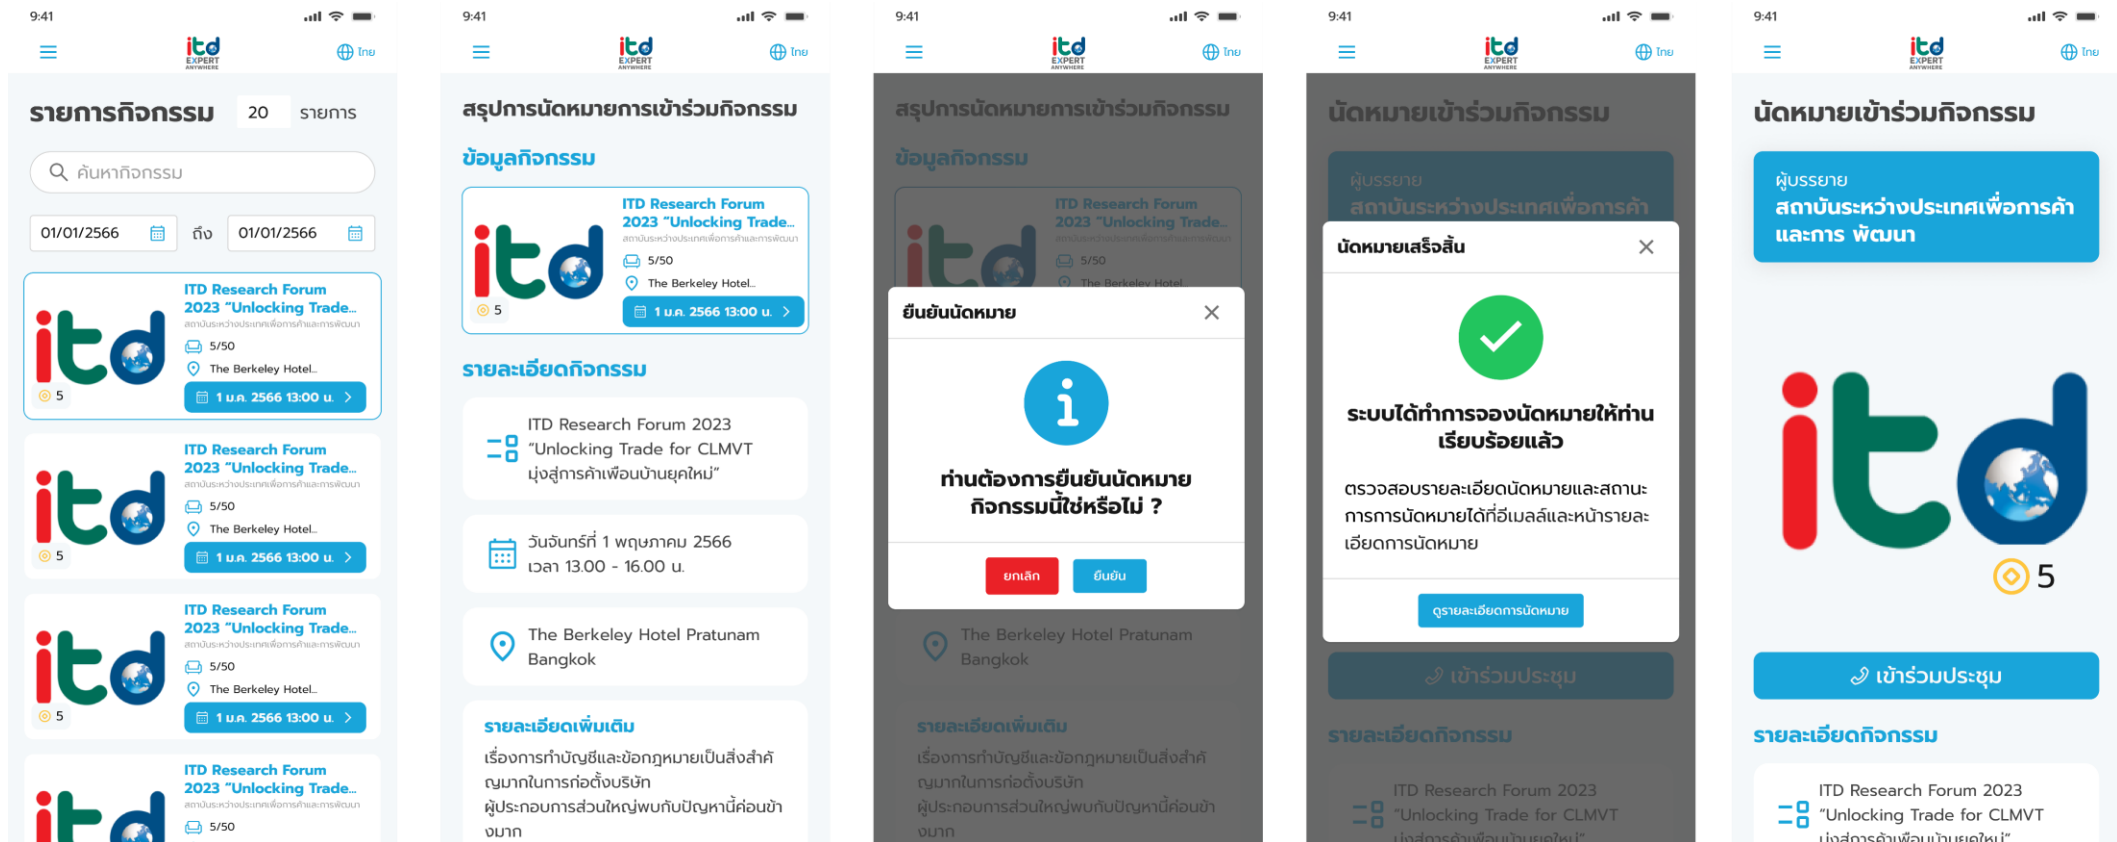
9:41

itd EXPERT ANYWHERE

ไทย

รายการกิจกรรม 20 รายการ

ค้นหากิจกรรม

01/01/2566 ถึง 01/01/2566

ITD Research Forum 2023 "Unlocking Trade...
สถาบันระหว่างประเทศเพื่อการค้าและการพัฒนา
5/50
The Berkeley Hotel...
1 พ.ค. 2566 13:00 น.
5

ITD Research Forum 2023 "Unlocking Trade...
สถาบันระหว่างประเทศเพื่อการค้าและการพัฒนา
5/50
The Berkeley Hotel...
1 พ.ค. 2566 13:00 น.
5

ITD Research Forum 2023 "Unlocking Trade...
สถาบันระหว่างประเทศเพื่อการค้าและการพัฒนา
5/50
The Berkeley Hotel...
1 พ.ค. 2566 13:00 น.
5

ITD Research Forum 2023 "Unlocking Trade...
สถาบันระหว่างประเทศเพื่อการค้าและการพัฒนา
5/50

9:41

itd EXPERT ANYWHERE

ไทย

สรุปการนัดหมายการเข้าร่วมกิจกรรม

ข้อมูลกิจกรรม

ITD Research Forum 2023 "Unlocking Trade...
สถาบันระหว่างประเทศเพื่อการค้าและการพัฒนา
5/50
The Berkeley Hotel...
1 พ.ค. 2566 13:00 น.
5

รายละเอียดกิจกรรม

ITD Research Forum 2023 "Unlocking Trade for CLMVT มุ่งสู่การค้าเพื่อนบ้านยุคใหม่"

วันจันทร์ที่ 1 พฤษภาคม 2566 เวลา 13.00 - 16.00 น.

The Berkeley Hotel Pratunam Bangkok

รายละเอียดเพิ่มเติม

เรื่องการทำบัญชีและข้อกฎหมายเป็นสิ่งสำคัญมากในการก่อตั้งบริษัท ผู้ประกอบการส่วนใหญ่พบกับปัญหานี้ค่อนข้างมาก

9:41

itd EXPERT ANYWHERE

ไทย

สรุปการนัดหมายการเข้าร่วมกิจกรรม

ข้อมูลกิจกรรม

ITD Research Forum 2023 "Unlocking Trade...
5/50
The Berkeley Hotel...

ยืนยันนัดหมาย

ท่านต้องการยืนยันนัดหมายกิจกรรมนี้ใช่หรือไม่ ?

ยกเลิก ยืนยัน

The Berkeley Hotel Pratunam Bangkok

รายละเอียดเพิ่มเติม

เรื่องการทำบัญชีและข้อกฎหมายเป็นสิ่งสำคัญมากในการก่อตั้งบริษัท ผู้ประกอบการส่วนใหญ่พบกับปัญหานี้ค่อนข้างมาก

9:41

itd EXPERT ANYWHERE

ไทย

นัดหมายเข้าร่วมกิจกรรม

ผู้บรรยาย
สถาบันระหว่างประเทศเพื่อการค้า

นัดหมายเสร็จสิ้น

ระบบได้ทำการจองนัดหมายให้ท่านเรียบร้อยแล้ว

ตรวจสอบรายละเอียดนัดหมายและสถานะการการนัดหมายได้ที่อีเมลล์และหน้ารายละเอียดการนัดหมาย

ดูรายละเอียดการนัดหมาย

เข้าร่วมประชุม

รายละเอียดกิจกรรม

ITD Research Forum 2023 "Unlocking Trade for CLMVT

9:41

itd EXPERT ANYWHERE

ไทย

นัดหมายเข้าร่วมกิจกรรม

ผู้บรรยาย
สถาบันระหว่างประเทศเพื่อการค้าและการ พัฒนา

5

เข้าร่วมประชุม

รายละเอียดกิจกรรม

ITD Research Forum 2023 "Unlocking Trade for CLMVT
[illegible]